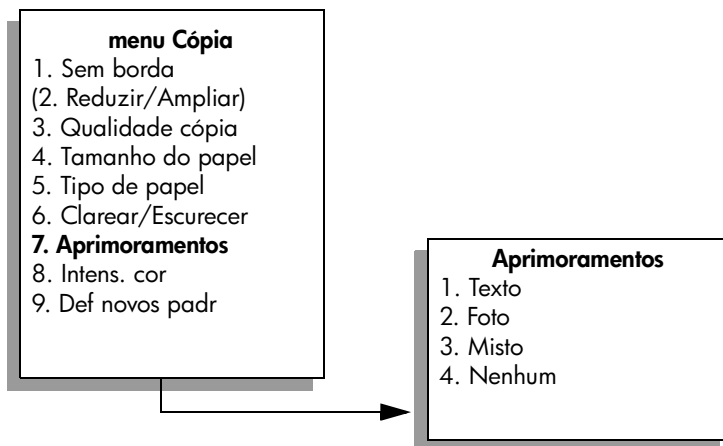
menu Cópia
1. Sem borda
(2. Reduzir/Ampliar)
3. Qualidade cópia
4. Tamanho do papel
5. Tipo de papel
6. Clarear/Escurecer
7. Aprimoramentos
8. Intens. cor
9. Def novos padr

Aprimoramentos
1. Texto
2. Foto
3. Misto
4. Nenhum